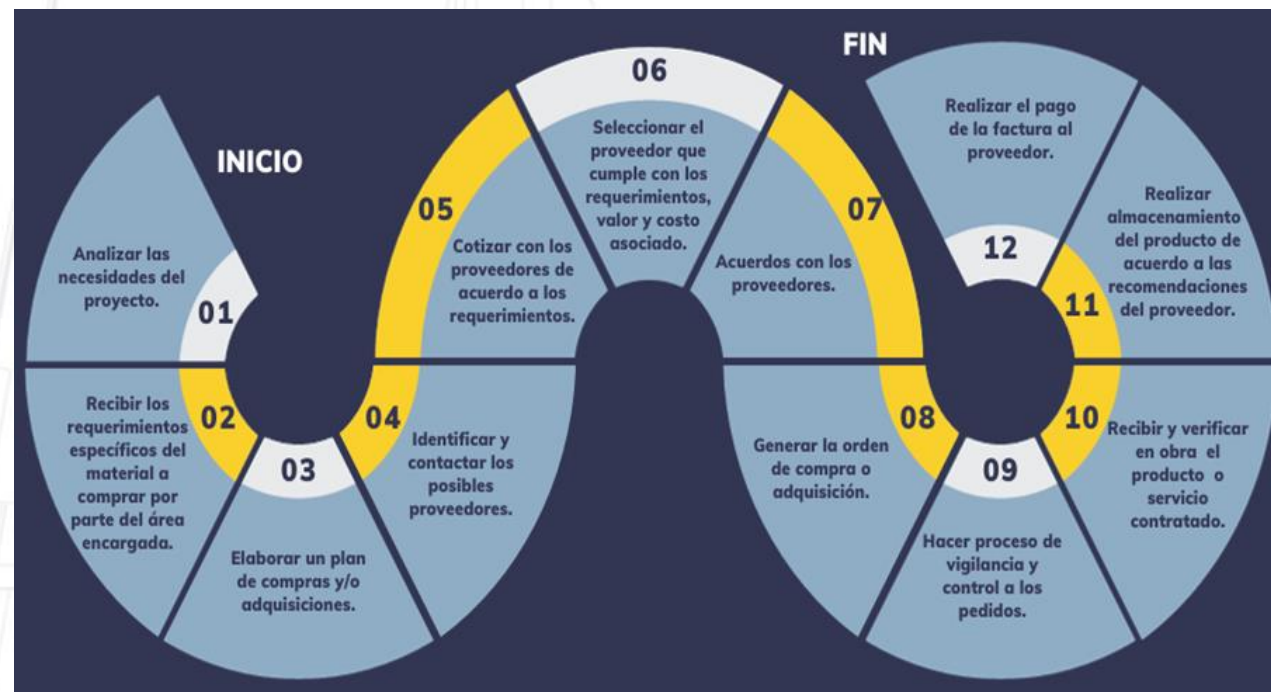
INICIO

01
Analizar las necesidades del proyecto.

02
Recibir los requerimientos específicos del material a comprar por parte del área encargada.

03
Elaborar un plan de compras y/o adquisiciones.

04
Identificar y contactar los posibles proveedores.

05
Cotizar con los proveedores de acuerdo a los requerimientos.

06
Seleccionar el proveedor que cumple con los requerimientos, valor y costo asociado.

07
Acuerdos con los proveedores.

08
Generar la orden de compra o adquisición.

09
Hacer proceso de vigilancia y control a los pedidos.

10
Recibir y verificar en obra el producto o servicio contratado.

11
Realizar almacenamiento del producto de acuerdo a las recomendaciones del proveedor.

12
Realizar el pago de la factura al proveedor.

FIN